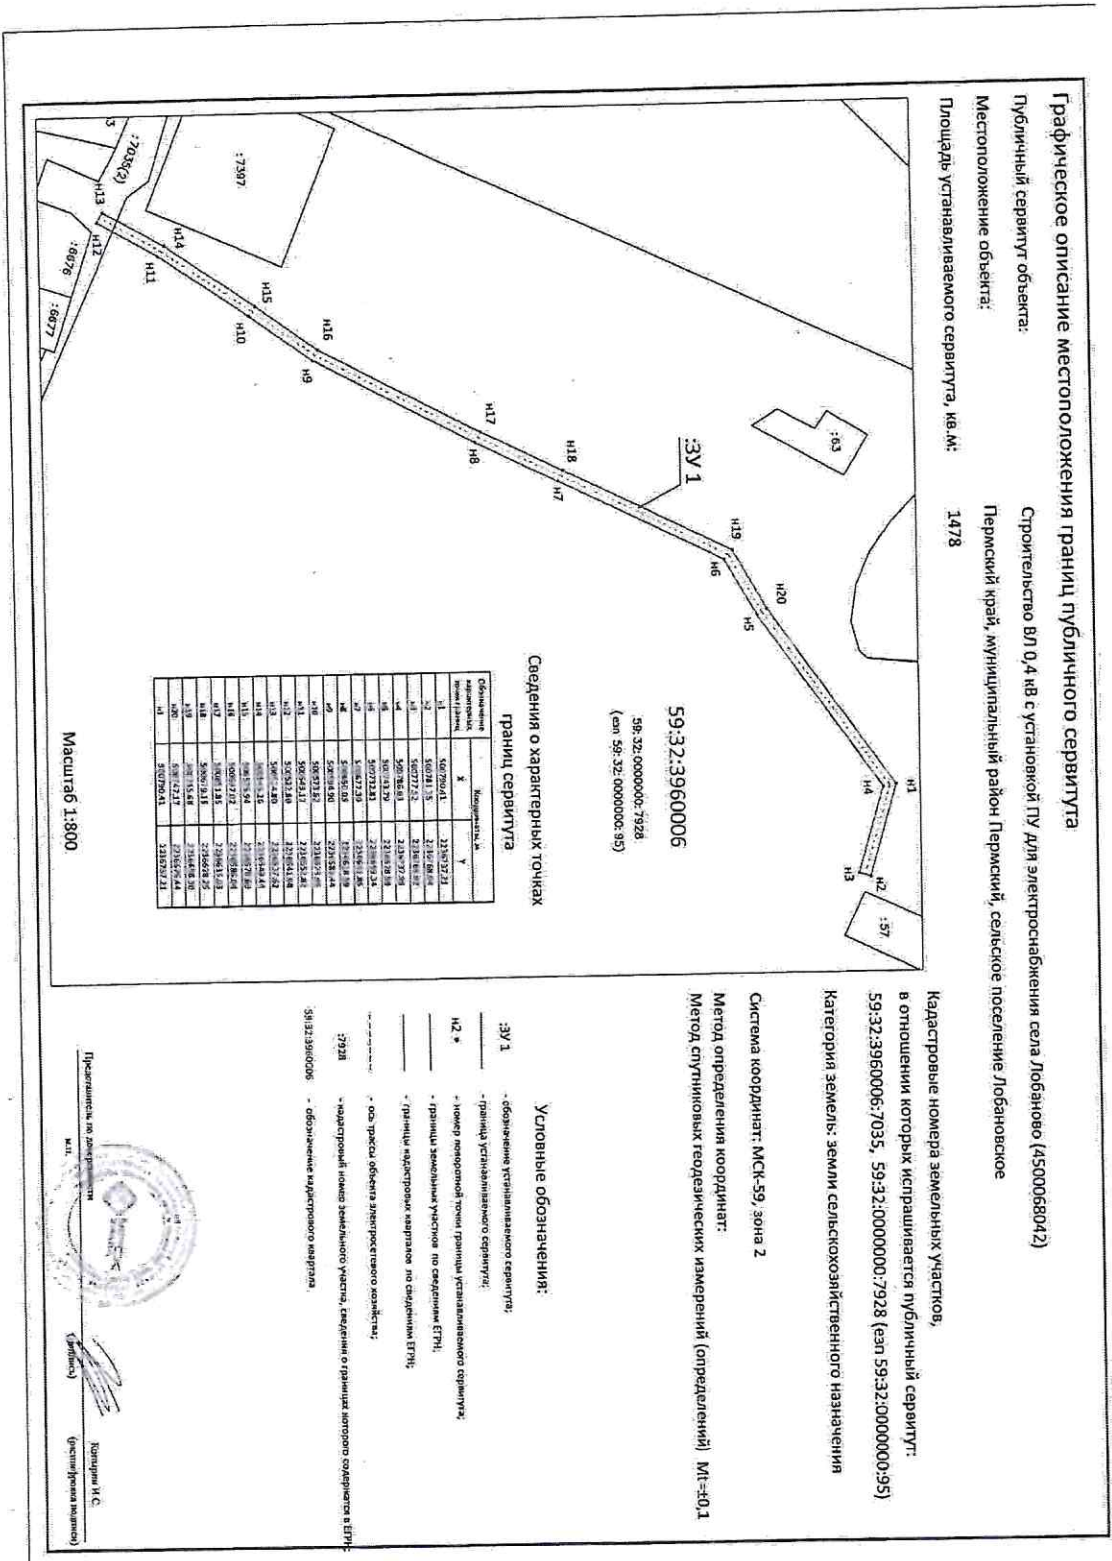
Графическое описание местоположения границ публичного сервитута

Публичный сервитут объекта: Строительство ВЛ 0,4 кВ с установкой ПУ для электроснабжения села Лобаново (450068042)

Местоположение объекта: Пермский край, муниципальный район Пермский, сельское поселение Лобановское

Площадь устанавливаемого сервитута, кв.м: 1478

:7397
:7035(2)
:6076
:6677
:63
:57
:ЗУ 1
н1 н2 н3 н4 н5 н6 н7 н8 н9 н10 н11 н12 н13 н14 н15 н16 н17 н18 н19 н20

59:32:3960006
59:32:0000000:7928
(езп 59:32:0000000:95)

Сведения о характерных точках границ сервитута

| Обозначение характерных точек границ | Координаты, м X | Y |
|---|---|---|
| н1 | 500790,41 | 2236737,21 |
| н2 | 500781,15 | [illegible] |
| н3 | 500777,52 | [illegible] |
| н4 | 500786,83 | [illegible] |
| н5 | 500732,81 | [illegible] |
| н6 | 500743,79 | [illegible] |
| н7 | 500677,39 | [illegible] |
| н8 | 500650,03 | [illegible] |
| н9 | 500594,90 | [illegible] |
| н10 | 500573,82 | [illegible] |
| н11 | 500549,17 | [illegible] |
| н12 | 500532,80 | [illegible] |
| н13 | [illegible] | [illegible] |
| н14 | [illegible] | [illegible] |
| н15 | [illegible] | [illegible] |
| н16 | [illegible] | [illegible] |
| н17 | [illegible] | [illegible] |
| н18 | 500619,16 | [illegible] |
| н19 | 500735,68 | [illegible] |
| н20 | 500747,27 | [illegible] |
| н1 | 500790,41 | 2236737,21 |

Масштаб 1:800

Кадастровые номера земельных участков, в отношении которых испрашивается публичный сервитут:
59:32:3960006:7035, 59:32:0000000:7928 (езп 59:32:0000000:95)

Категория земель: Земли сельскохозяйственного назначения

Система координат: МСК-59, зона 2
Метод определения координат:
Метод спутниковых геодезических измерений (определений) Mt=±0,1

Условные обозначения:
:ЗУ 1 - обозначение устанавливаемого сервитута;
- граница устанавливаемого сервитута;
н2 - номер поворотной точки границы устанавливаемого сервитута;
- границы земельных участков по сведениям ЕГРН;
- границы кадастровых кварталов по сведениям ЕГРН;
- ось трассы объекта электросетевого хозяйства;
:7928 - кадастровый номер земельного участка, сведения о границах которого содержатся в ЕГРН;
59:32:3960006 - обозначение кадастрового квартала.

Представитель по доверенности
М.П.
(подпись)
Копырин И.С.
(расшифровка подписи)